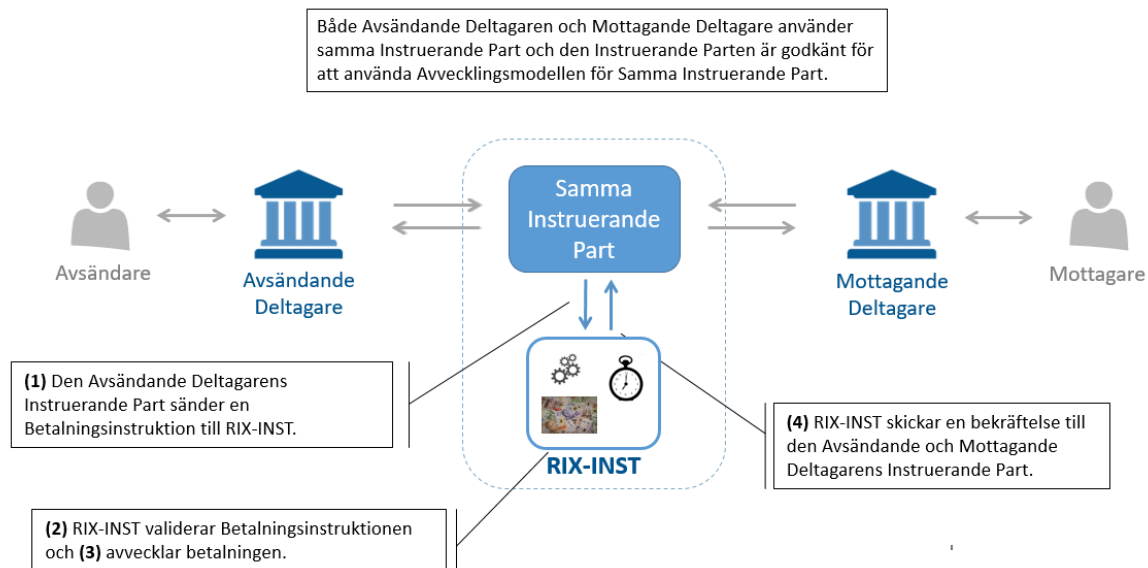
Både Avsändande Deltagaren och Mottagande Deltagare använder samma Instruerande Part och den Instruerande Parten är godkänt för att använda Avvecklingsmodellen för Samma Instruerande Part.

Avsändare

Avsändande Deltagare

Samma Instruerande Part

Mottagande Deltagare

Mottagare

(1) Den Avsändande Deltagarens Instruerande Part sänder en Betalningsinstruktion till RIX-INST.

RIX-INST

(4) RIX-INST skickar en bekräftelse till den Avsändande och Mottagande Deltagarens Instruerande Part.

(2) RIX-INST validerar Betalningsinstruktionen och (3) avvecklar betalningen.